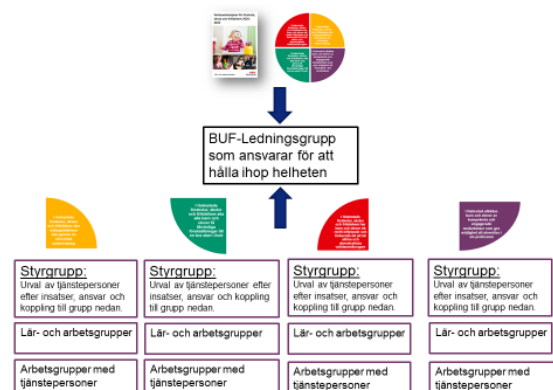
BUF-Ledningsgrupp som ansvarar för att hålla ihop helheten

Styrgrupp:
Urval av tjänstepersoner efter insatser, ansvar och koppling till grupp nedan.

Lär- och arbetsgrupper

Arbetsgrupper med tjänstepersoner

Styrgrupp:
Urval av tjänstepersoner efter insatser, ansvar och koppling till grupp nedan.

Lär- och arbetsgrupper

Arbetsgrupper med tjänstepersoner

Styrgrupp:
Urval av tjänstepersoner efter insatser, ansvar och koppling till grupp nedan.

Lär- och arbetsgrupper

Arbetsgrupper med tjänstepersoner

Styrgrupp:
Urval av tjänstepersoner efter insatser, ansvar och koppling till grupp nedan.

Lär- och arbetsgrupper

Arbetsgrupper med tjänstepersoner